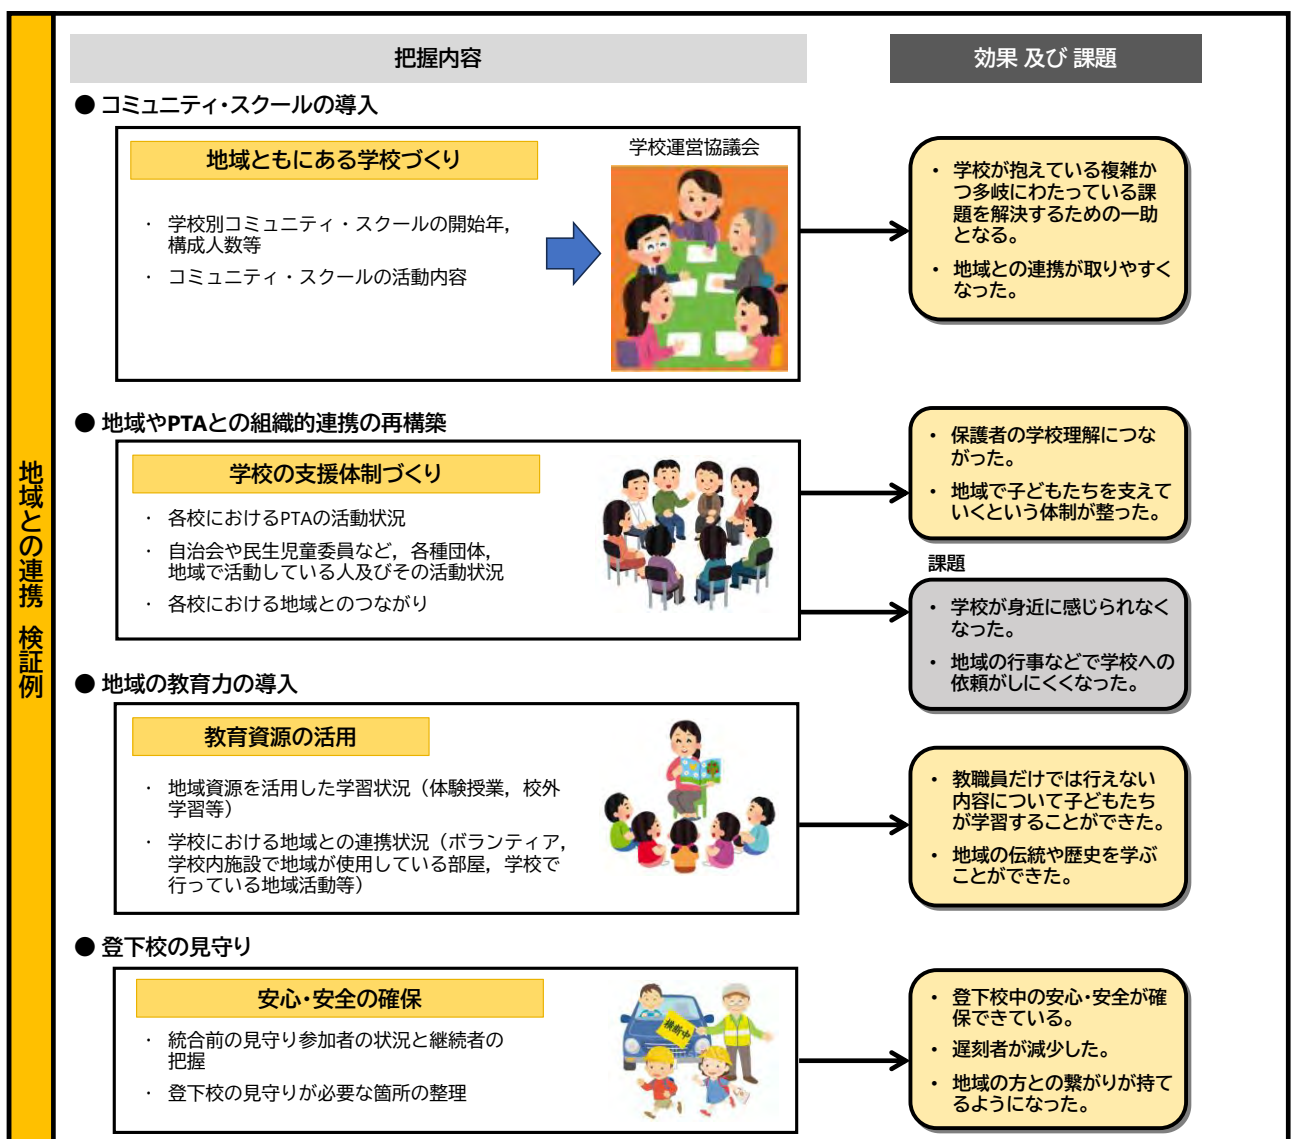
地域との連携 検証例

把握内容

効果 及び 課題

● コミュニティ・スクールの導入

地域ともにある学校づくり

・ 学校別コミュニティ・スクールの開始年，構成人数等

・ コミュニティ・スクールの活動内容

学校運営協議会

• 学校が抱えている複雑かつ多岐にわたっている課題を解決するための一助となる。

• 地域との連携が取りやすくなった。

● 地域やPTAとの組織的連携の再構築

学校の支援体制づくり

・ 各校におけるPTAの活動状況

・ 自治会や民生児童委員など，各種団体，地域で活動している人及びその活動状況

・ 各校における地域とのつながり

• 保護者の学校理解につながった。

• 地域で子どもたちを支えていくという体制が整った。

課題

• 学校が身近に感じられなくなった。

• 地域の行事などで学校への依頼がしにくくなった。

● 地域の教育力の導入

教育資源の活用

・ 地域資源を活用した学習状況（体験授業，校外学習等）

・ 学校における地域との連携状況（ボランティア，学校内施設で地域が使用している部屋，学校で行っている地域活動等）

• 教職員だけでは行えない内容について子どもたちが学習することができた。

• 地域の伝統や歴史を学ぶことができた。

● 登下校の見守り

安心・安全の確保

・ 統合前の見守り参加者の状況と継続者の把握

・ 登下校の見守りが必要な箇所の整理

巡回中

• 登下校中の安心・安全が確保できている。

• 遅刻者が減少した。

• 地域の方との繋がりが持てるようになった。